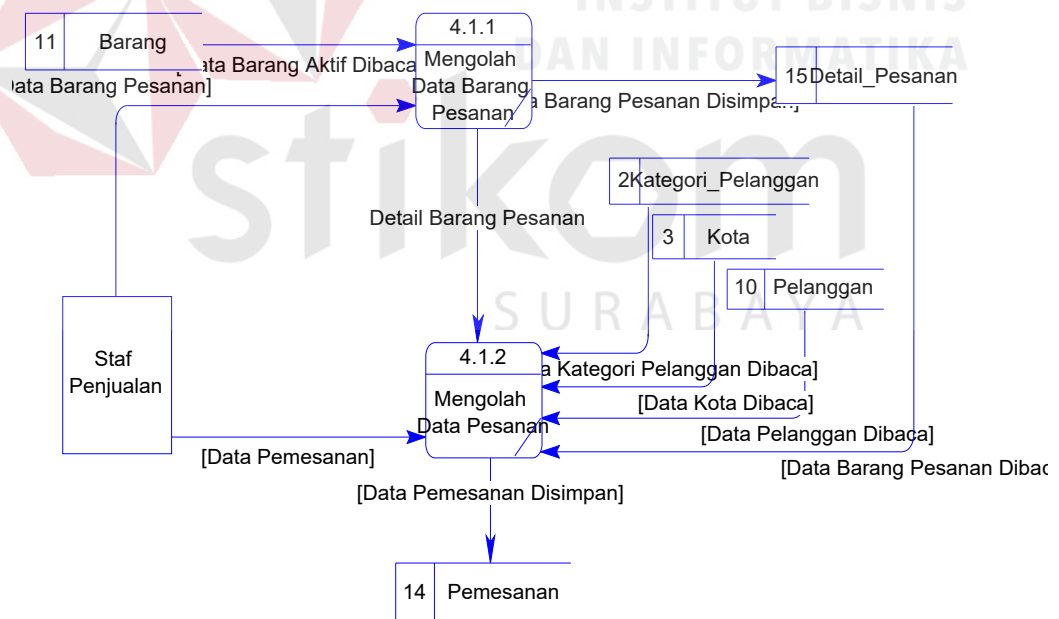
INSTITUT BISNIS DAN INFORMATIKA

stikom

SURABAYA

11 Barang

[Data Barang Aktif Dibaca]

[Data Barang Pesanan]

4.1.1

Mengolah Data Barang Pesanan

[Data Barang Pesanan Disimpan]

15 Detail_Pesanan

2 Kategori_Pelanggan

Detail Barang Pesanan

3 Kota

10 Pelanggan

Staf Penjualan

4.1.2

Mengolah Data Pesanan

[Data Kategori Pelanggan Dibaca]

[Data Kota Dibaca]

[Data Pelanggan Dibaca]

[Data Barang Pesanan Dibac

[Data Pemesanan]

[Data Pemesanan Disimpan]

14 Pemesanan